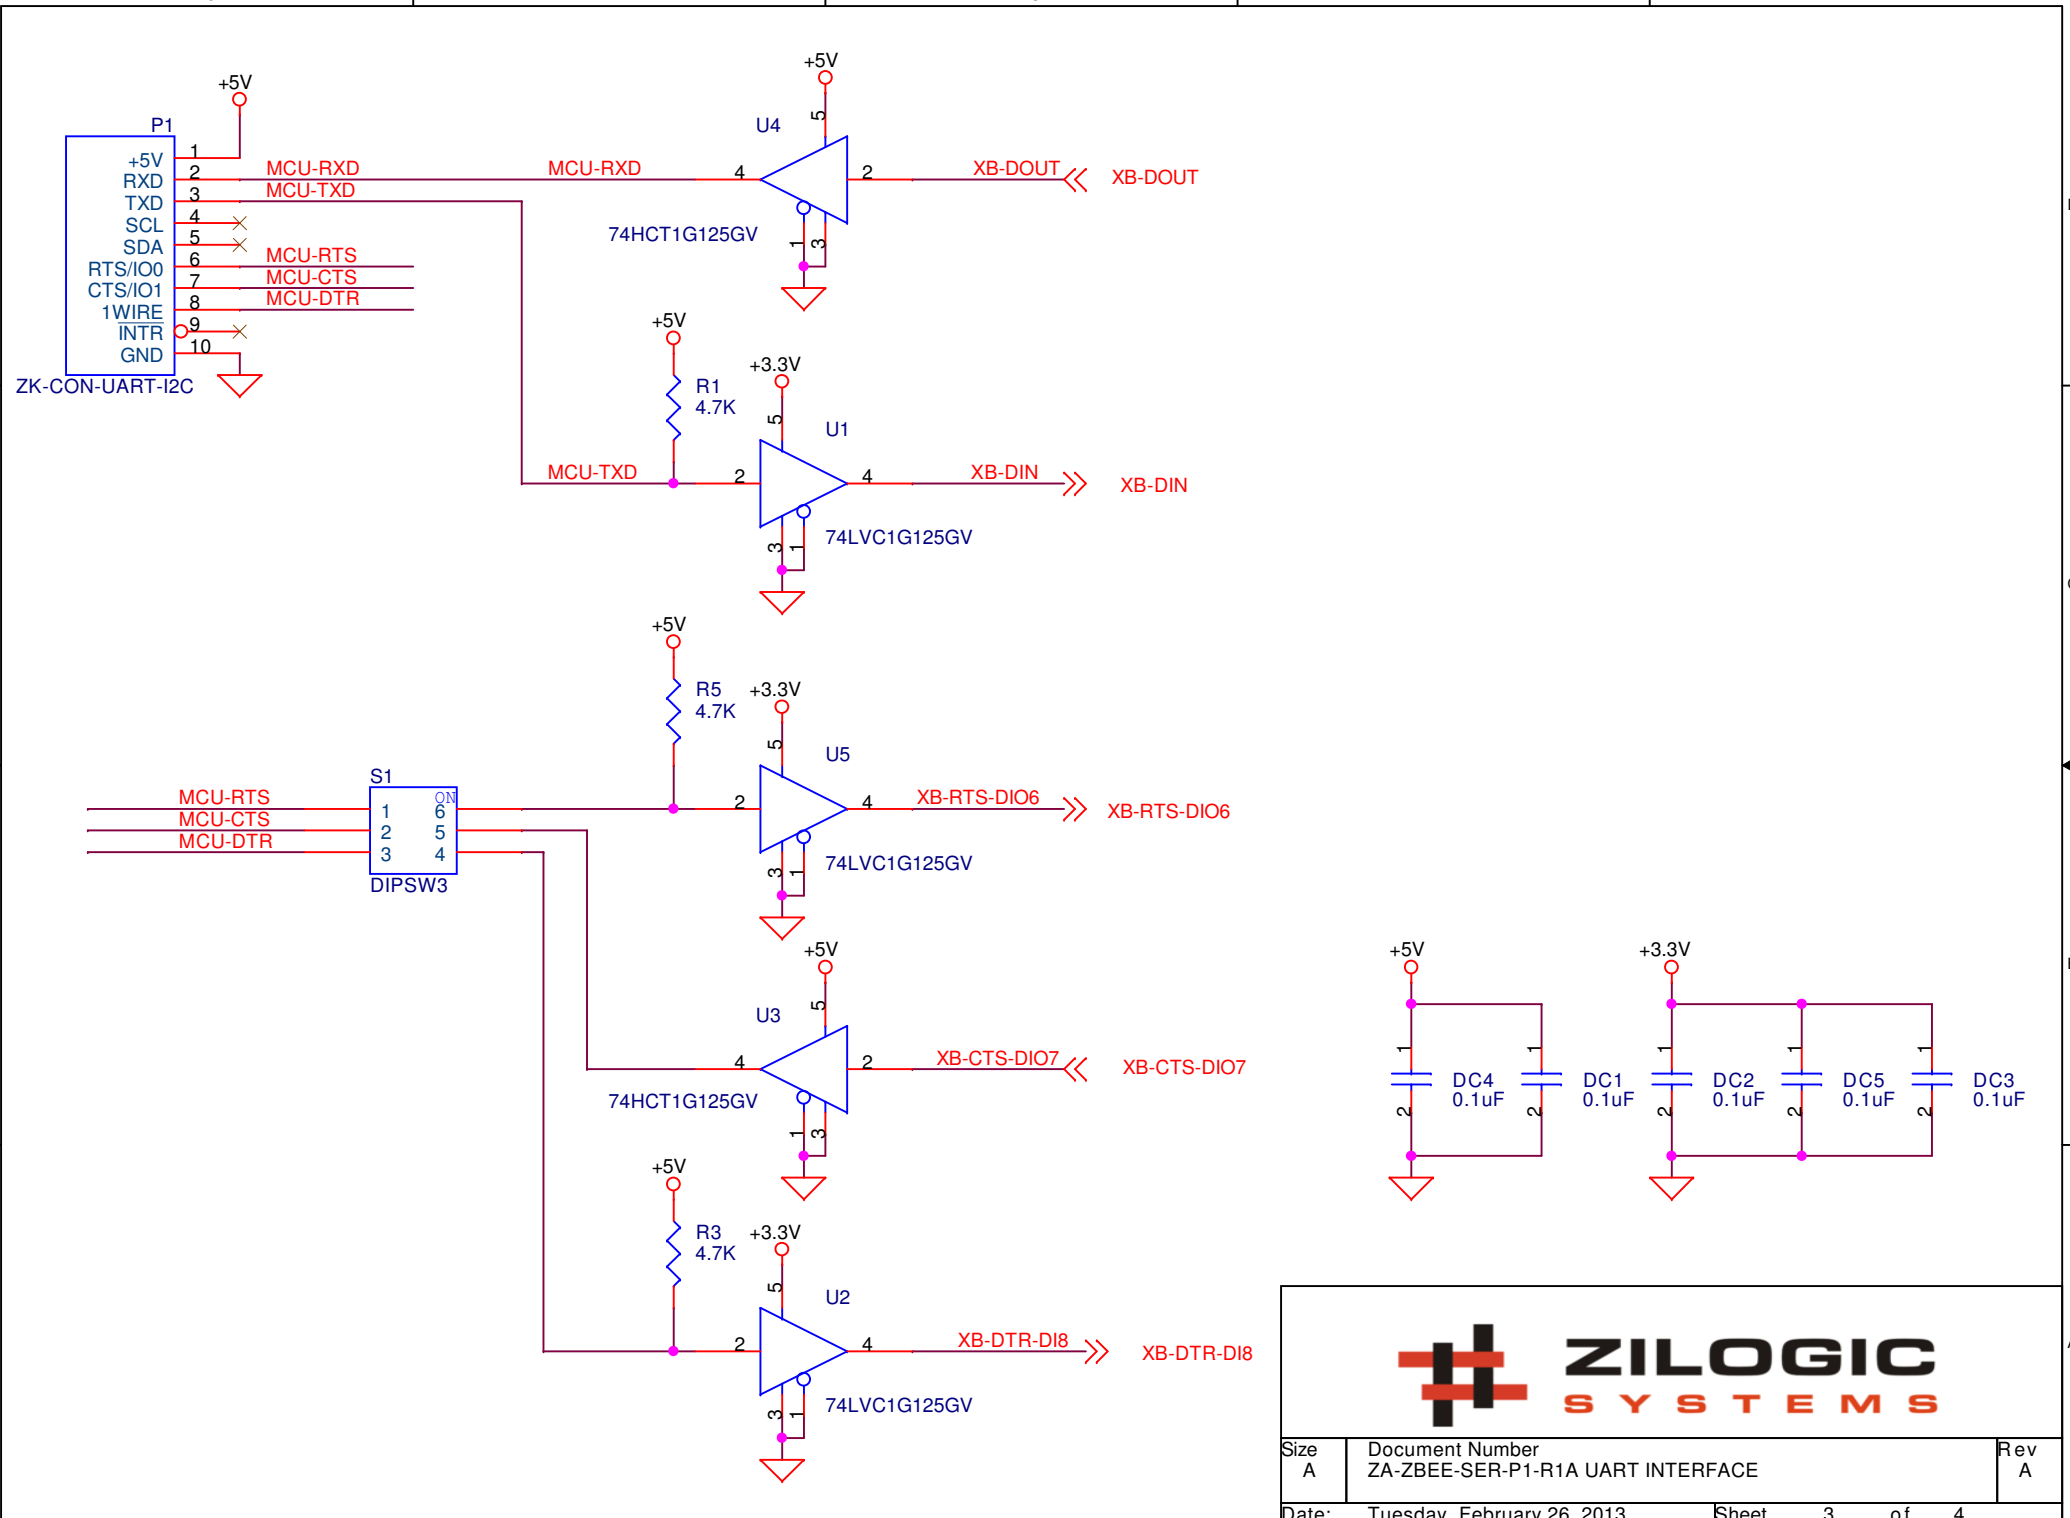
+5V
P1
+5V
RXD
TXD
SCL
SDA
RTS/IO0
CTS/IO1
1WIRE
INTR
GND
1
2
3
4
5
6
7
8
9
10
ZK-CON-UART-I2C
MCU-RXD
MCU-TXD
MCU-RTS
MCU-CTS
MCU-DTR

+5V
U4
5
MCU-RXD
4
2
XB-DOUT
XB-DOUT
74HCT1G125GV
1
3

+5V
R1
4.7K
+3.3V
5
U1
MCU-TXD
2
4
XB-DIN
XB-DIN
3
1
74LVC1G125GV

+5V
R5
4.7K
+3.3V
5
U5
S1
MCU-RTS
MCU-CTS
MCU-DTR
1
2
3
ON
6
5
4
DIPSW3
2
4
XB-RTS-DIO6
XB-RTS-DIO6
3
1
74LVC1G125GV

+5V
5
U3
4
2
XB-CTS-DIO7
XB-CTS-DIO7
74HCT1G125GV
1
3

+5V
R3
4.7K
+3.3V
5
U2
2
4
XB-DTR-DI8
XB-DTR-DI8
3
1
74LVC1G125GV

+5V
+3.3V
1
2
DC4
0.1uF
1
2
DC1
0.1uF
1
2
DC2
0.1uF
1
2
DC5
0.1uF
1
2
DC3
0.1uF

ZILOGIC
SYSTEMS

| Size A | Document Number ZA-ZBEE-SER-P1-R1A UART INTERFACE | Rev A |
|---|---|---|
| Date: | Tuesday, February 26, 2013 | Sheet 3 of 4 |